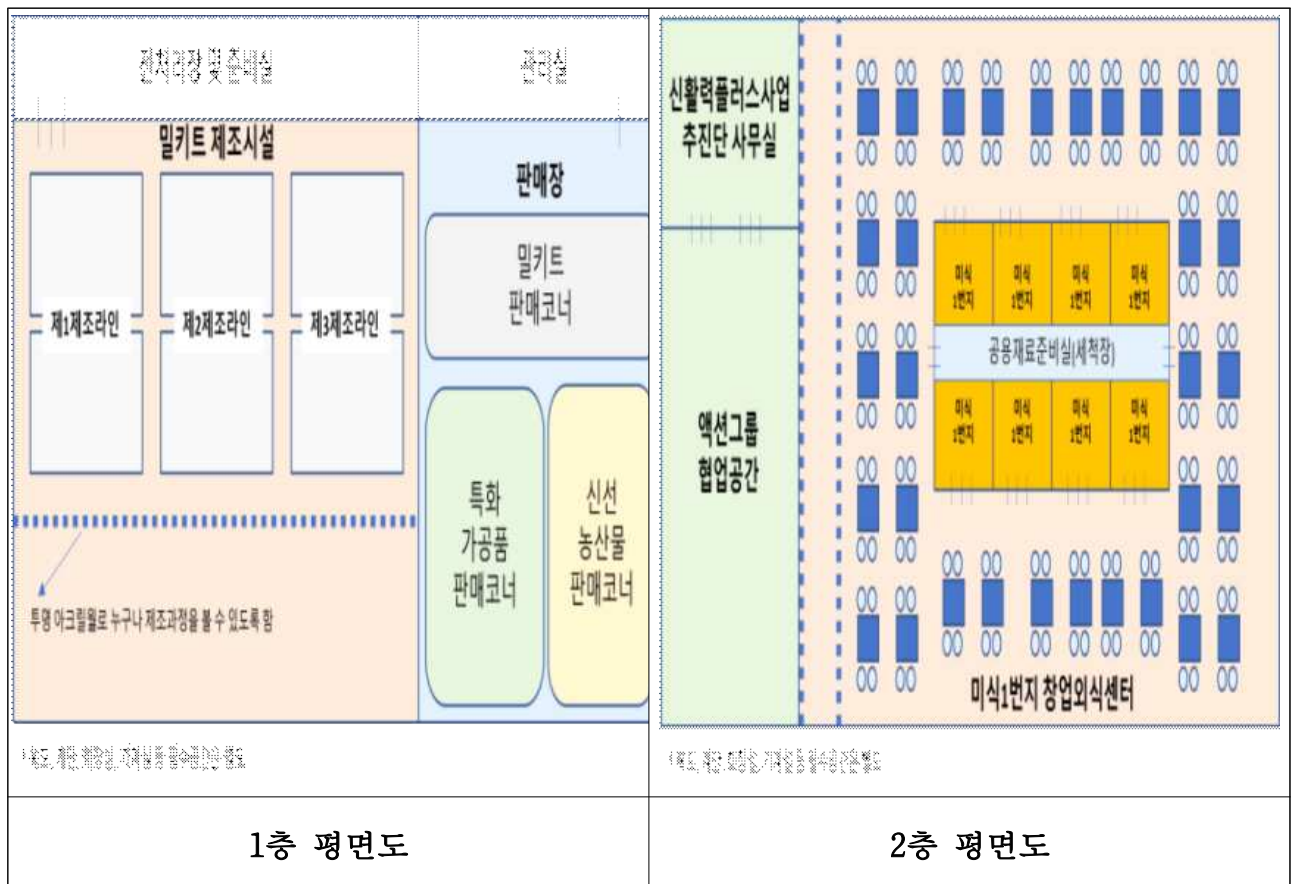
| 전처리장 및 준비실 관리실 밀키트 제조시설 제1제조라인 제2제조라인 제3제조라인 투명 아크릴월로 누구나 제조과정을 볼 수 있도록 함 판매장 밀키트 판매코너 특화 가공품 판매코너 신선 농산물 판매코너 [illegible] | 신활력플러스사업 추진단 사무실 액션그룹 협업공간 미식 1번지 미식 1번지 미식 1번지 미식 1번지 공용재료준비실(세척장) 미식 1번지 미식 1번지 미식 1번지 미식 1번지 미식1번지 창업외식센터 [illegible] |
|---|---|
| 1층 평면도 | 2층 평면도 |